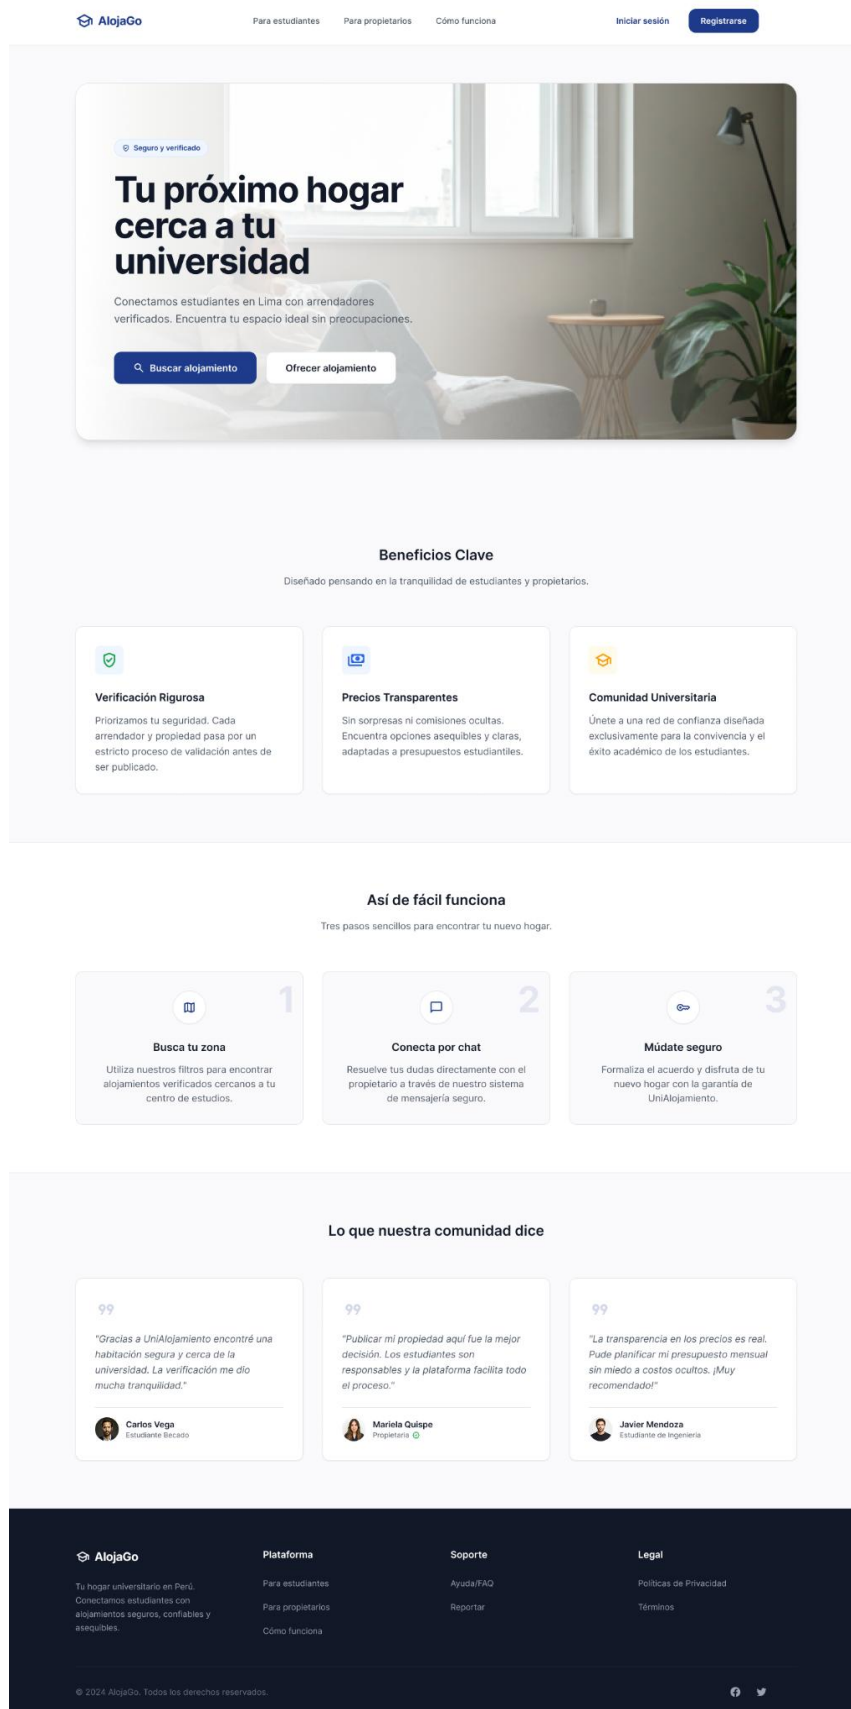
AlojaGo

Para estudiantes Para propietarios Cómo funciona

Iniciar sesión Registrarse

Seguro y verificado

Tu próximo hogar cerca a tu universidad

Conectamos estudiantes en Lima con arrendadores verificados. Encuentra tu espacio ideal sin preocupaciones.

Buscar alojamiento Ofrecer alojamiento

Beneficios Clave

Diseñado pensando en la tranquilidad de estudiantes y propietarios.

Verificación Rigurosa

Priorizamos tu seguridad. Cada arrendador y propiedad pasa por un estricto proceso de validación antes de ser publicado.

Precios Transparentes

Sin sorpresas ni comisiones ocultas. Encuentra opciones asequibles y claras, adaptadas a presupuestos estudiantiles.

Comunidad Universitaria

Únete a una red de confianza diseñada exclusivamente para la convivencia y el éxito académico de los estudiantes.

Así de fácil funciona

Tres pasos sencillos para encontrar tu nuevo hogar.

1

Busca tu zona

Utiliza nuestros filtros para encontrar alojamientos verificados cercanos a tu centro de estudios.

2

Conecta por chat

Resuelve tus dudas directamente con el propietario a través de nuestro sistema de mensajería seguro.

3

Múdate seguro

Formaliza el acuerdo y disfruta de tu nuevo hogar con la garantía de UniAlojamiento.

Lo que nuestra comunidad dice

"Gracias a UniAlojamiento encontré una habitación segura y cerca de la universidad. La verificación me dio mucha tranquilidad."

Carlos Vega
Estudiante Becado

"Publicar mi propiedad aquí fue la mejor decisión. Los estudiantes son responsables y la plataforma facilita todo el proceso."

Mariela Quispe
Propietaria

"La transparencia en los precios es real. Pude planificar mi presupuesto mensual sin miedo a costos ocultos. ¡Muy recomendado!"

Javier Mendoza
Estudiante de Ingeniería

AlojaGo

Tu hogar universitario en Perú. Conectamos estudiantes con alojamientos seguros, confiables y asequibles.

Plataforma
Para estudiantes
Para propietarios
Cómo funciona

Soporte
Ayuda/FAQ
Reportar

Legal
Políticas de Privacidad
Términos

© 2024 AlojaGo. Todos los derechos reservados.